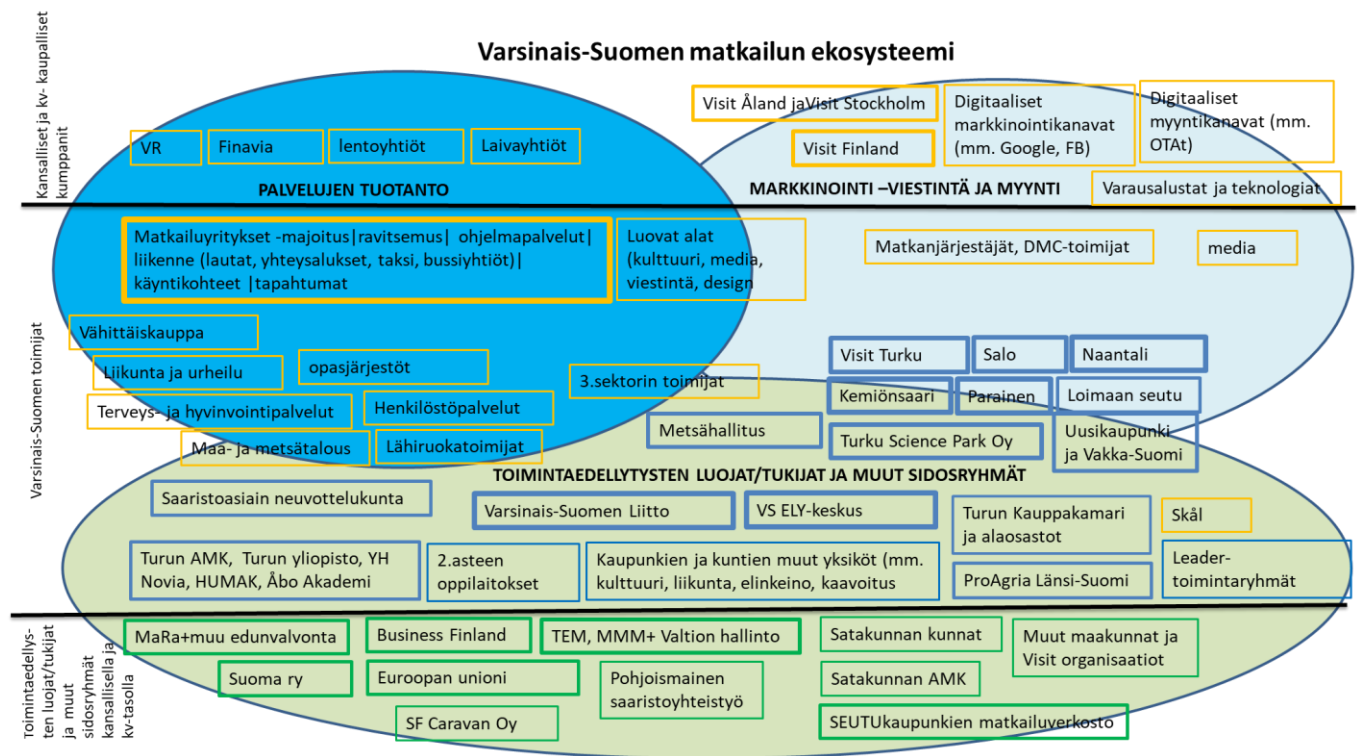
Varsinais-Suomen matkailun ekosysteemi

Kansalliset ja kv- kaupalliset kumppanit

VR
Finavia
lentoyhtiöt
Laivayhtiöt

Visit Åland jaVisit Stockholm
Visit Finland
Digitaaliset markkinointikanavat (mm. Google, FB)
Digitaaliset myyntikanavat (mm. OTAt)

PALVELUJEN TUOTANTO

MARKKINOINTI –VIESTINTÄ JA MYYNTI

Varausalustat ja teknologiat

Varsinais-Suomen toimijat

Matkailuyritykset -majoitus|ravitsemus| ohjelmapalvelut| liikenne (lautat, yhteysalukset, taksi, bussiyhtiöt)| käyntikohteet |tapahtumat
Luovat alat (kulttuuri, media, viestintä, design
Matkanjärjestäjät, DMC-toimijat
media

Vähittäiskauppa
Liikunta ja urheilu
opasjärjestöt
Terveys- ja hyvinvointipalvelut
Henkilöstöpalvelut
Maa- ja metsätalous
Lähiruokatoimijat
3.sektorin toimijat

Visit Turku
Salo
Naantali
Kemiönsaari
Parainen
Loimaan seutu
Metsähallitus
Turku Science Park Oy
Uusikaupunki ja Vakka-Suomi

TOIMINTAEDELLYTYSTEN LUOJAT/TUKIJAT JA MUUT SIDOSRYHMÄT

Saaristoasiain neuvottelukunta
Varsinais-Suomen Liitto
VS ELY-keskus
Turun Kauppakamari ja alaosastot
Skål
Turun AMK, Turun yliopisto, YH Novia, HUMAK, Åbo Akademi
2.asteen oppilaitokset
Kaupunkien ja kuntien muut yksiköt (mm. kulttuuri, liikunta, elinkeino, kaavoitus
ProAgria Länsi-Suomi
Leader-toimintaryhmät

Toimintaedellysten luojat/tukijat ja muut sidosryhmät kansallisella ja kv-tasolla

MaRa+muu edunvalvonta
Business Finland
TEM, MMM+ Valtion hallinto
Satakunnan kunnat
Muut maakunnat ja Visit organisaatiot
Suoma ry
Euroopan unioni
Pohjoismainen saaristoyhteistyö
Satakunnan AMK
SF Caravan Oy
SEUTUkaupunkien matkailuverkosto